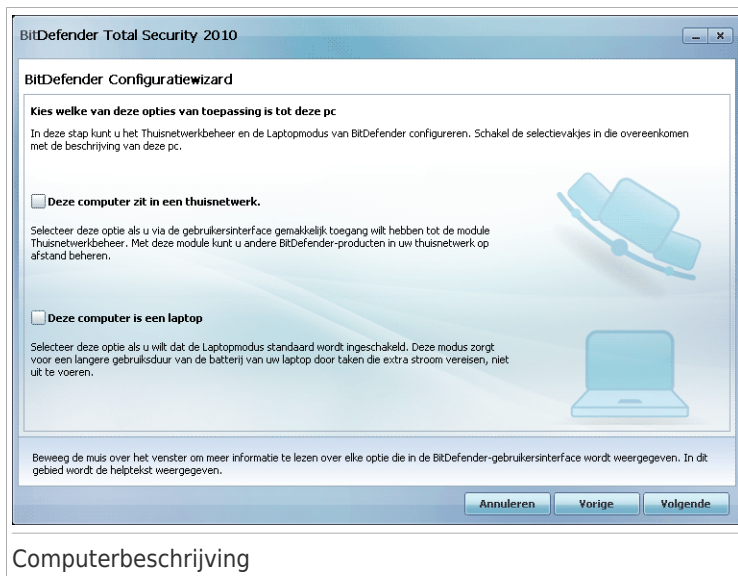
BitDefender Total Security 2010

BitDefender Configuratiewizard

Kies welke van deze opties van toepassing is tot deze pc

In deze stap kunt u het Thuisnetwerkbeheer en de Laptopmodus van BitDefender configureren. Schakel de selectievakjes in die overeenkomen met de beschrijving van deze pc.

Deze computer zit in een thuisnetwerk.

Selecteer deze optie als u via de gebruikersinterface gemakkelijk toegang wilt hebben tot de module Thuisnetwerkbeheer. Met deze module kunt u andere BitDefender-producten in uw thuisnetwerk op afstand beheren.

Deze computer is een laptop

Selecteer deze optie als u wilt dat de Laptopmodus standaard wordt ingeschakeld. Deze modus zorgt voor een langere gebruiksduur van de batterij van uw laptop door taken die extra stroom vereisen, niet uit te voeren.

Beweeg de muis over het venster om meer informatie te lezen over elke optie die in de BitDefender-gebruikersinterface wordt weergegeven. In dit gebied wordt de helptekst weergegeven.

Annuleren Vorige Volgende

Computerbeschrijving